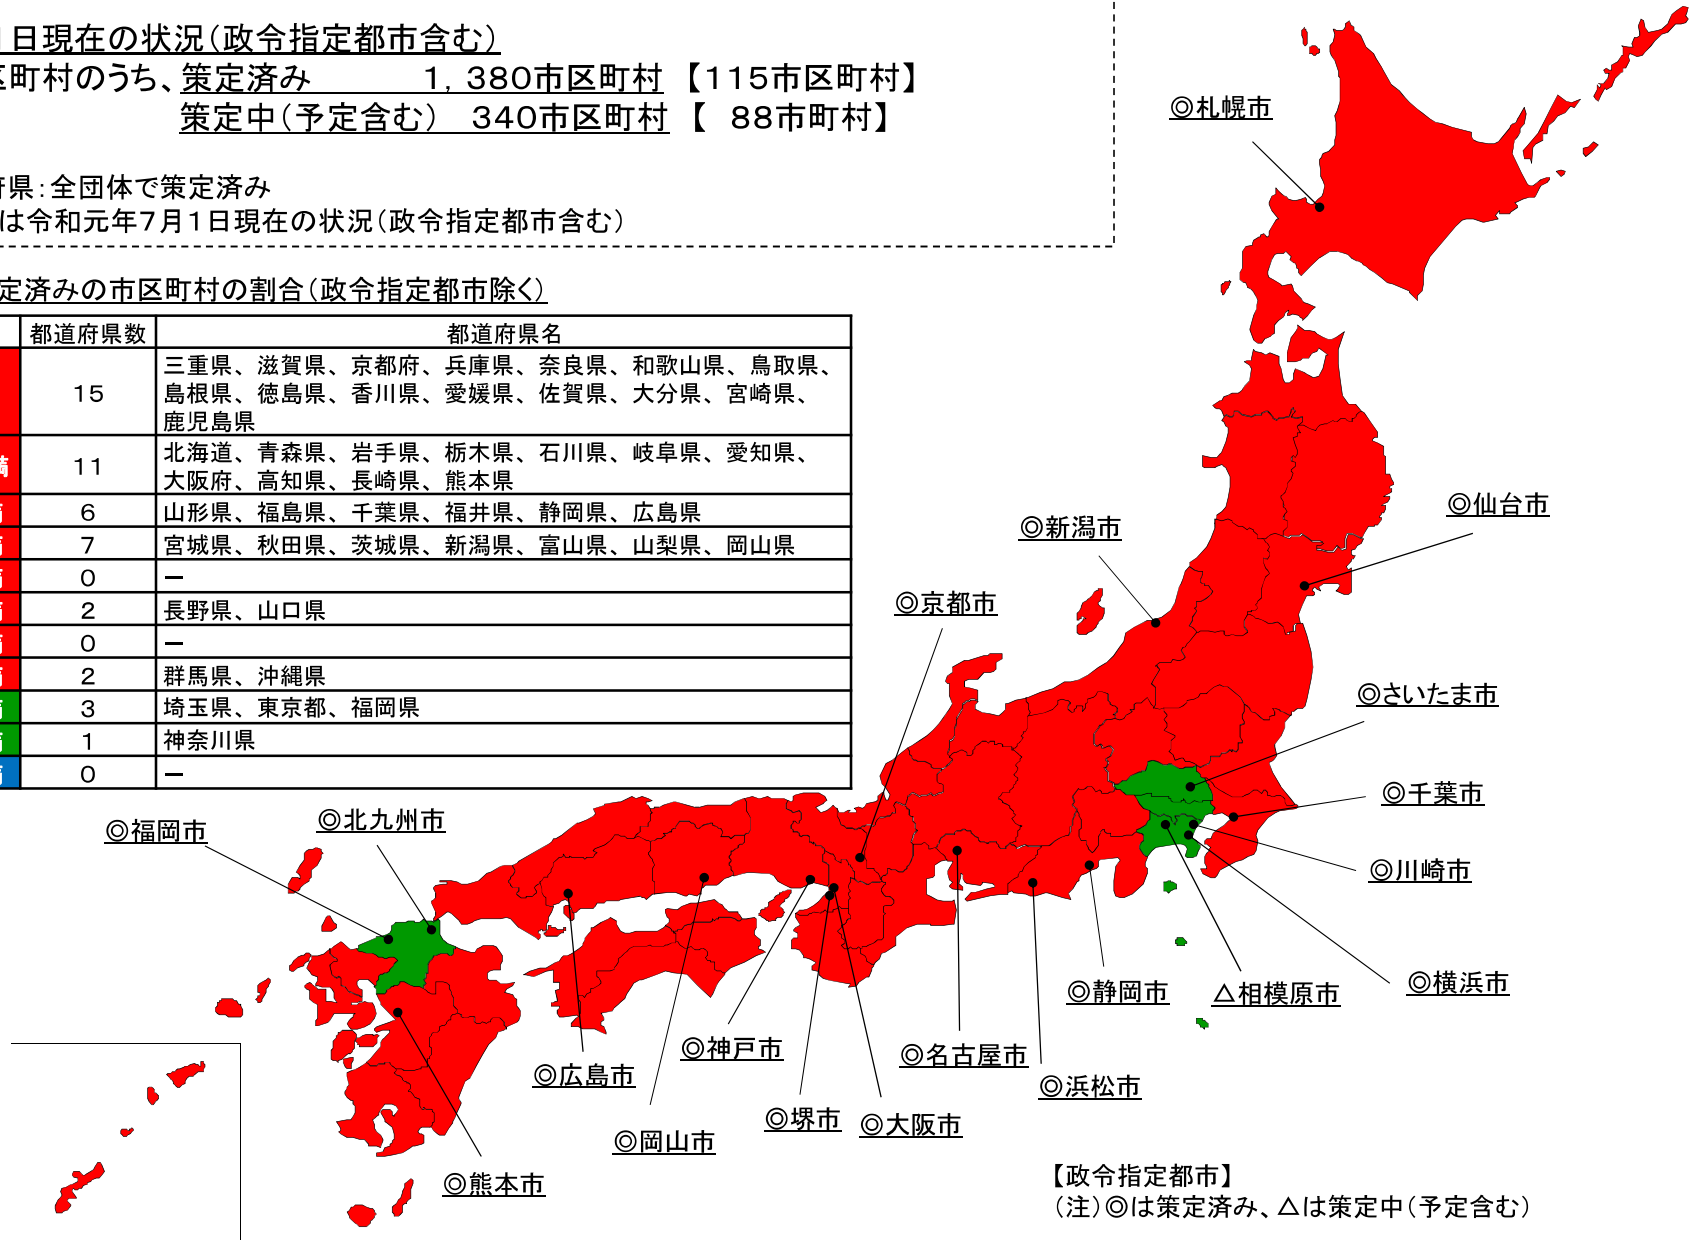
日現在の状況(政令指定都市含む)
区町村のうち、策定済み　1，380市区町村　【115市区町村】
策定中(予定含む)　340市区町村　【　88市町村】

府県：全団体で策定済み
は令和元年7月1日現在の状況(政令指定都市含む)

定済みの市区町村の割合(政令指定都市除く)

| | 都道府県数 | 都道府県名 |
|---|---|---|
| | 15 | 三重県、滋賀県、京都府、兵庫県、奈良県、和歌山県、鳥取県、島根県、徳島県、香川県、愛媛県、佐賀県、大分県、宮崎県、鹿児島県 |
| 満 | 11 | 北海道、青森県、岩手県、栃木県、石川県、岐阜県、愛知県、大阪府、高知県、長崎県、熊本県 |
| 満 | 6 | 山形県、福島県、千葉県、福井県、静岡県、広島県 |
| 満 | 7 | 宮城県、秋田県、茨城県、新潟県、富山県、山梨県、岡山県 |
| 満 | 0 | ー |
| 満 | 2 | 長野県、山口県 |
| 満 | 0 | ー |
| 満 | 2 | 群馬県、沖縄県 |
| 満 | 3 | 埼玉県、東京都、福岡県 |
| 満 | 1 | 神奈川県 |
| 満 | 0 | ー |

◎札幌市
◎仙台市
◎新潟市
◎京都市
◎さいたま市
◎千葉市
◎川崎市
◎横浜市
△相模原市
◎静岡市
◎浜松市
◎名古屋市
◎大阪市
◎堺市
◎神戸市
◎岡山市
◎広島市
◎熊本市
◎福岡市
◎北九州市

【政令指定都市】
(注)◎は策定済み、△は策定中(予定含む)